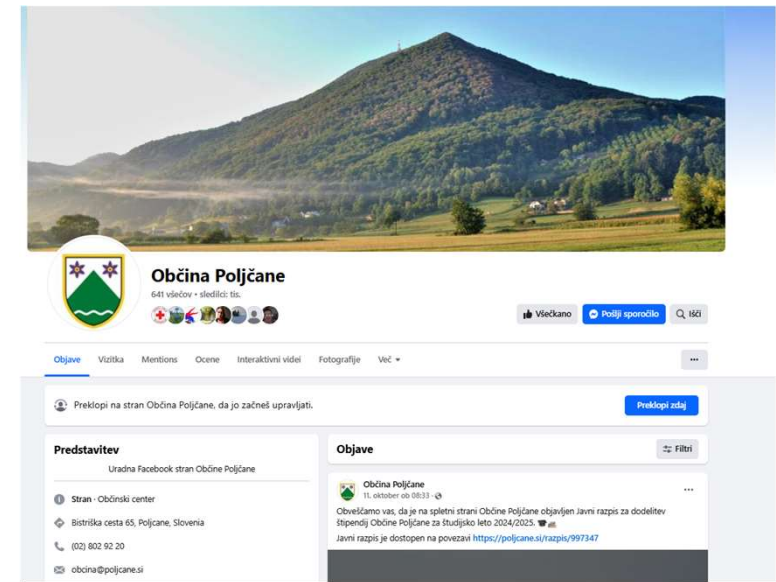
Občina Poljčane
641 všečkov • sledilci: tis.

Všečkano
Pošlji sporočilo
Išči

Objave
Vizitka
Mentions
Ocene
Interaktivni videi
Fotografije
Več

...

Preklopi na stran Občina Poljčane, da jo začneš upravljati.
Preklopi zdaj

Predstavitev
Uradna Facebook stran Občine Poljčane

Stran · Občinski center
Bistriška cesta 65, Poljcane, Slovenia
(02) 802 92 20
obcina@poljcane.si

Objave
Filtri

Občina Poljčane
11. oktober ob 08:33 ·

...

Obveščamo vas, da je na spletni strani Občine Poljčane objavljen Javni razpis za dodelitev štipendij Občine Poljčane za študijsko leto 2024/2025.
Javni razpis je dostopen na povezavi https://poljcane.si/razpis/997347